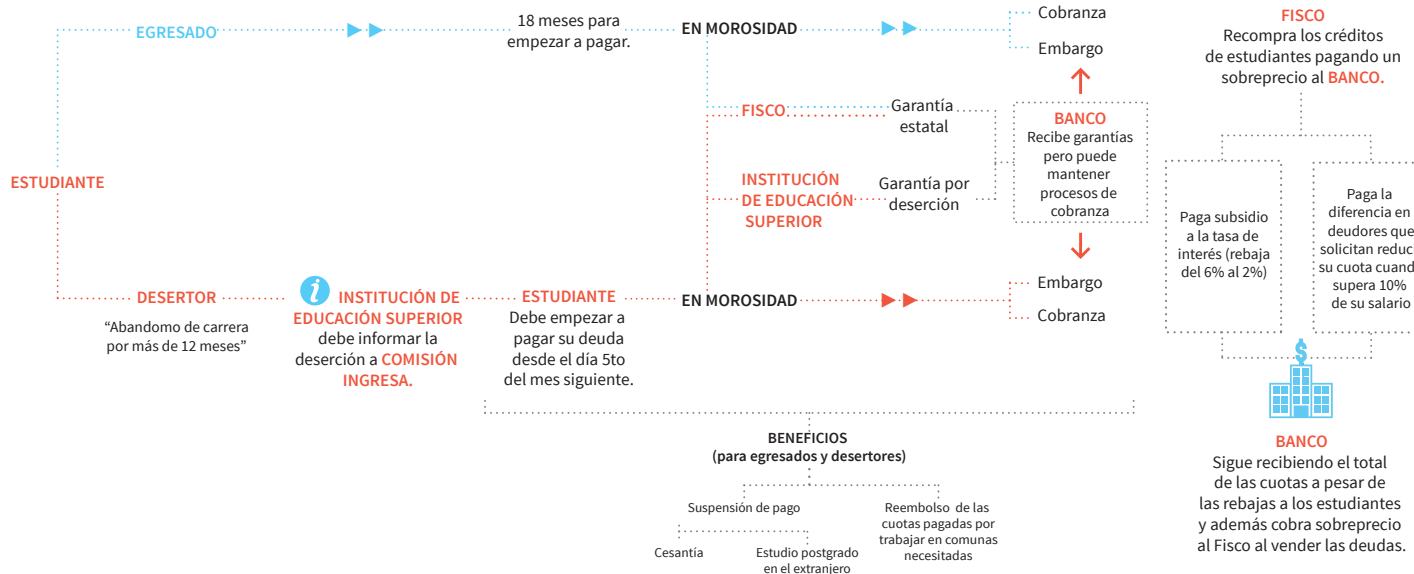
EGRESADO

18 meses para empezar a pagar.

EN MOROSIDAD

Cobranza

Embargo

FISCO
Recompra los créditos de estudiantes pagando un sobreprecio al BANCO.

FISCO

Garantía estatal

BANCO
Recibe garantías pero puede mantener procesos de cobranza

ESTUDIANTE

INSTITUCIÓN DE EDUCACIÓN SUPERIOR

Garantía por deserción

Paga subsidio a la tasa de interés (rebaja del 6% al 2%)

Paga la diferencia en deudores que solicitan reduc su cuota cuand supera 10% de su salario

DESERTOR

"Abandomo de carrera por más de 12 meses"

INSTITUCIÓN DE EDUCACIÓN SUPERIOR debe informar la deserción a COMISIÓN INGRESA.

ESTUDIANTE
Debe empezar a pagar su deuda desde el día 5to del mes siguiente.

EN MOROSIDAD

Embargo

Cobranza

$

BANCO
Sigue recibiendo el total de las cuotas a pesar de las rebajas a los estudiantes y además cobra sobreprecio al Fisco al vender las deudas.

BENEFICIOS
(para egresados y desertores)

Suspensión de pago

Reembolso de las cuotas pagadas por trabajar en comunas necesitadas

Cesantía

Estudio postgrado en el extranjero